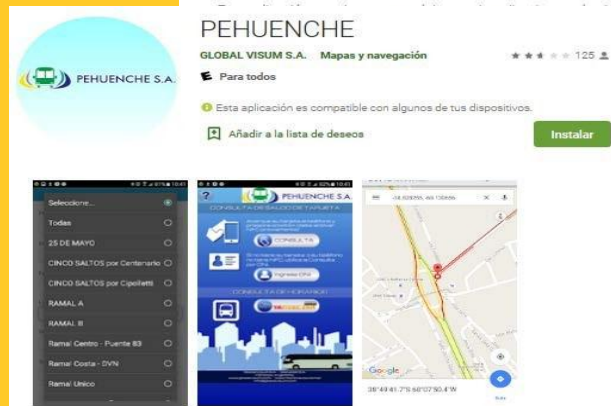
PEHUENCHE S.A.

PEHUENCHE

GLOBAL VISUM S.A. Mapas y navegación 125

E Para todos

Esta aplicación es compatible con algunos de tus dispositivos.

Añadir a la lista de deseos

Instalar

Seleccione...

Todas

25 DE MAYO

CINCO SALTOS por Centenario

CINCO SALTOS por Cipolletti

RAMAL A

RAMAL B

Ramal Centro - Puente 83

Ramal Costa - DVN

Ramal Unico

PEHUENCHE S.A.

CONSULTA DE SALDO DE TARJETA

CONSULTA

Ingrese DNI

CONSULTA DE HORARIOS

Google

38°49'41.7"S 68°07'50.4"W